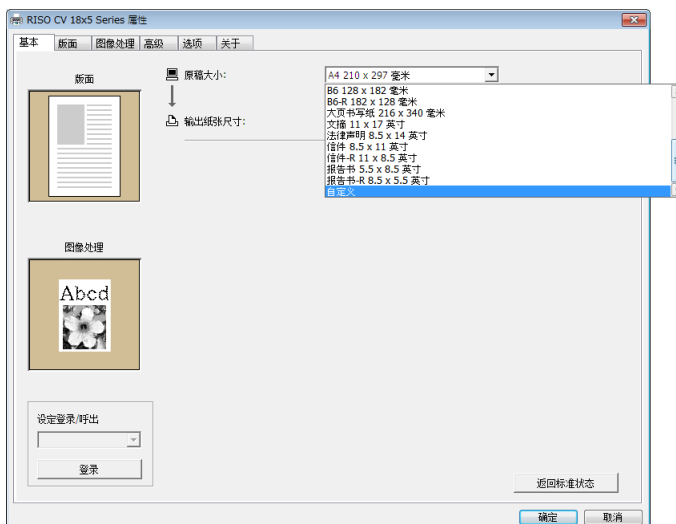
RISO CV 18x5 Series 属性

基本 版面 图像处理 高级 选项 关于

版面

原稿大小:

A4 210 x 297 毫米

输出纸张尺寸:

B6 128 x 182 毫米
B6-R 182 x 128 毫米
大页书写纸 216 x 340 毫米
文摘 11 x 17 英寸
法律声明 8.5 x 14 英寸
信件 8.5 x 11 英寸
信件-R 11 x 8.5 英寸
报告书 5.5 x 8.5 英寸
报告书-R 8.5 x 5.5 英寸
自定义

图像处理

Abcd

设定登录/呼出

登录

返回标准状态

确定 取消